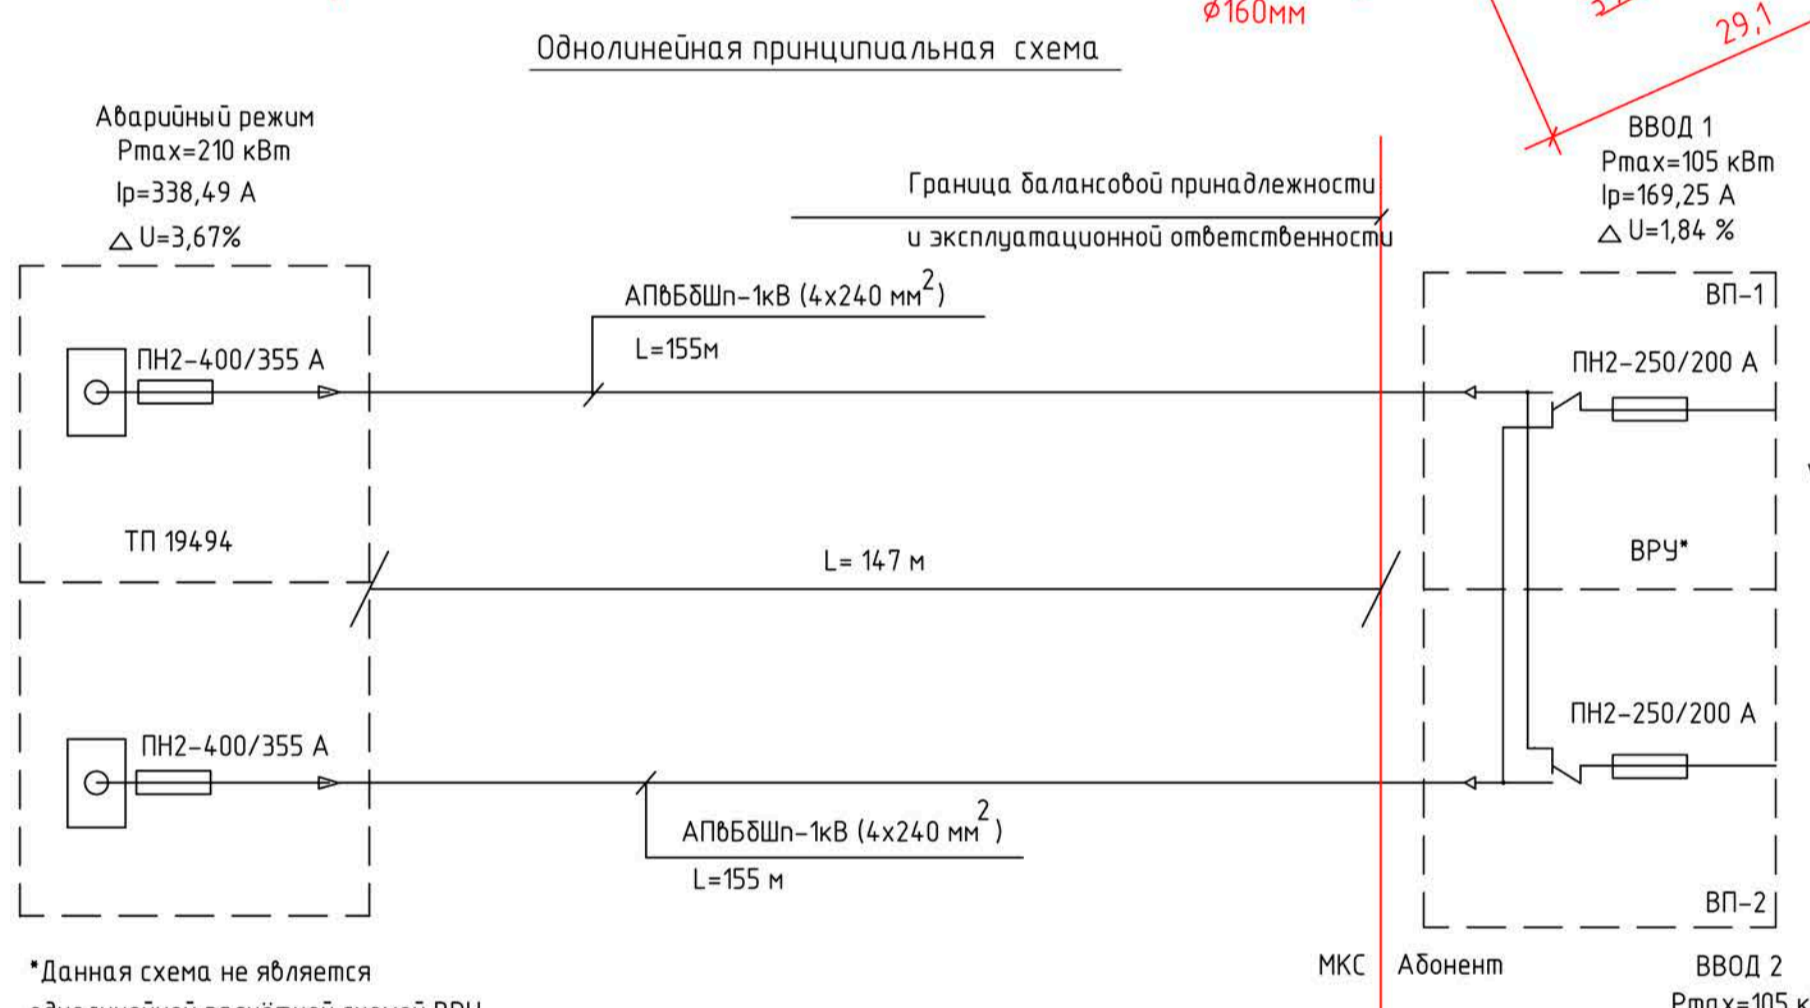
ø160мм

29,1

Однолинейная принципиальная схема

Аварийный режим
Pmax=210 кВт
Ip=338,49 А
$\triangle$ U=3,67%

ВВОД 1
Pmax=105 кВт
Ip=169,25 А
$\triangle$ U=1,84 %

Граница балансовой принадлежности
и эксплуатационной ответственности

АПвБбШп-1кВ (4х240 мм$^2$)
L=155м

ВП-1

ПН2-400/355 А

ПН2-250/200 А

ТП 19494

L= 147 м

ВРУ*

ПН2-250/200 А

ПН2-400/355 А

АПвБбШп-1кВ (4х240 мм$^2$)
L=155 м

ВП-2

*Данная схема не является
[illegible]

МКС

Абонент

ВВОД 2
Pmax=105 к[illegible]